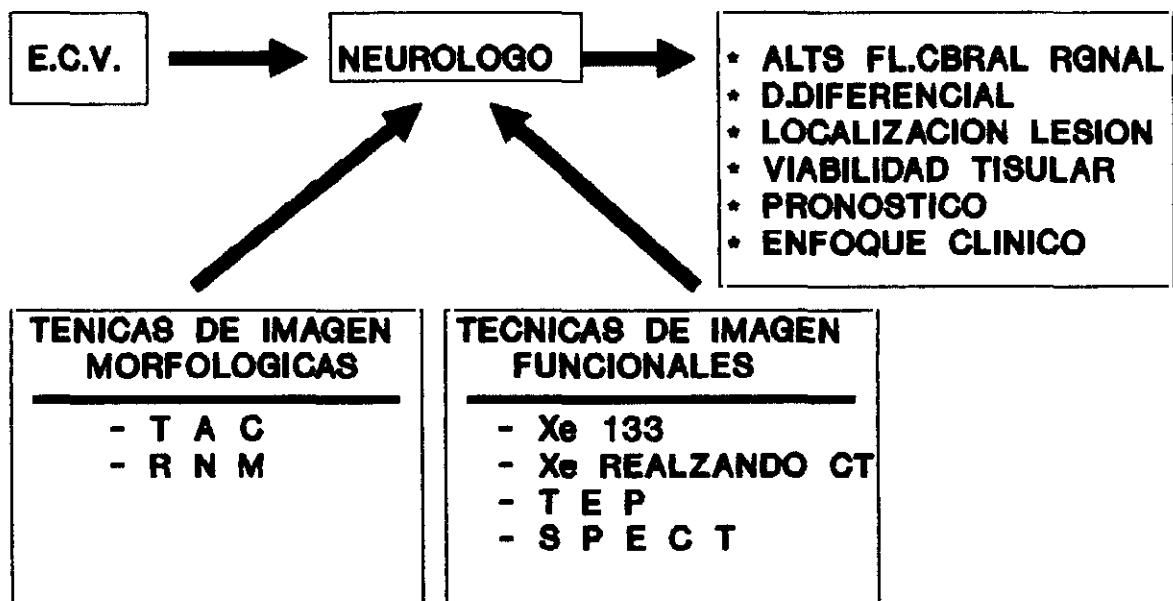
E.C.V.

NEUROLOGO

* ALTS FL.CBRAL RGNAL
* D.DIFERENCIAL
* LOCALIZACION LESION
* VIABILIDAD TISULAR
* PRONOSTICO
* ENFOQUE CLINICO

TENICAS DE IMAGEN MORFOLOGICAS

- T A C
- R N M

TECNICAS DE IMAGEN FUNCIONALES

- Xe 133
- Xe REALZANDO CT
- T E P
- S P E C T